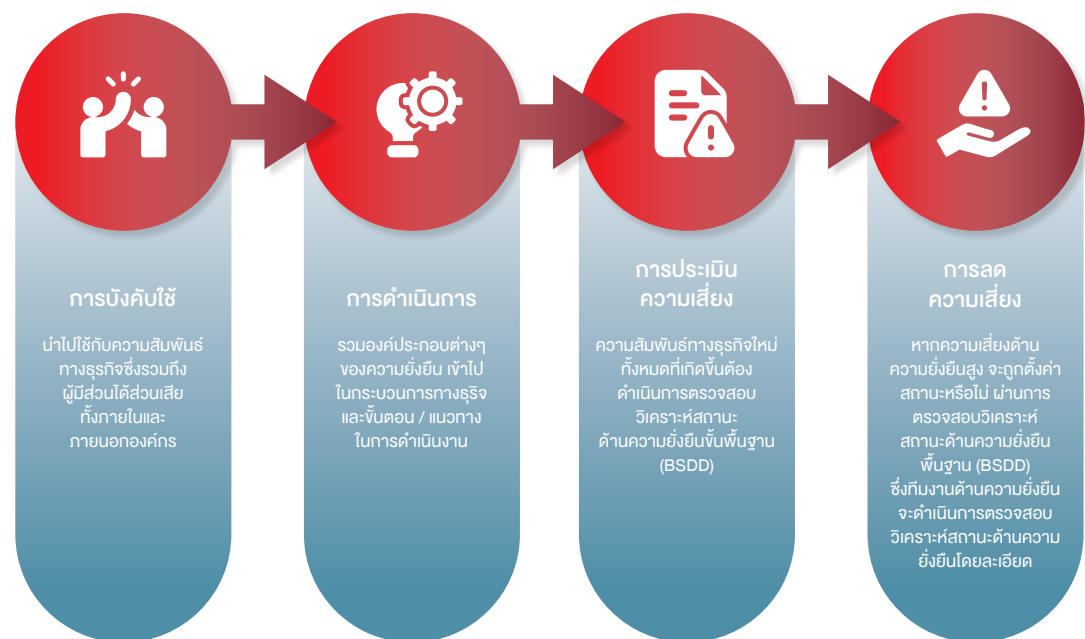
การบังคับใช้

นำไปใช้กับความสัมพันธ์ทางธุรกิจซึ่งรวมถึงผู้มีส่วนได้ส่วนเสียทั้งภายในและภายนอกองค์กร

การดำเนินการ

รวมองค์ประกอบต่างๆ ของความยั่งยืน เข้าไปในกระบวนการทางธุรกิจและขั้นตอน / แนวทางในการดำเนินงาน

การประเมิน
ความเสี่ยง

ความสัมพันธ์ทางธุรกิจใหม่ทั้งหมดที่เกิดขึ้นต้องดำเนินการตรวจสอบวิเคราะห์สถานะด้านความยั่งยืนขั้นพื้นฐาน (BSDD)

การลด
ความเสี่ยง

หากความเสี่ยงด้านความยั่งยืนสูง จะถูกตั้งค่าสถานะหรือไม่ ผ่านการตรวจสอบวิเคราะห์สถานะด้านความยั่งยืนพื้นฐาน (BSDD) ซึ่งทีมงานด้านความยั่งยืนจะดำเนินการตรวจสอบวิเคราะห์สถานะด้านความยั่งยืนโดยละเอียด